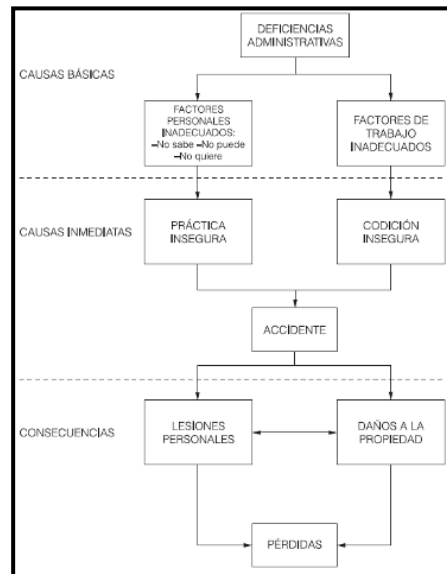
DEFICIENCIAS ADMINISTRATIVAS

CAUSAS BÁSICAS

FACTORES PERSONALES INADECUADOS:
–No sabe –No puede
–No quiere

FACTORES DE TRABAJO INADECUADOS

CAUSAS INMEDIATAS

PRÁCTICA INSEGURA

CODICIÓN INSEGURA

ACCIDENTE

CONSECUENCIAS

LESIONES PERSONALES

DAÑOS A LA PROPIEDAD

PÉRDIDAS